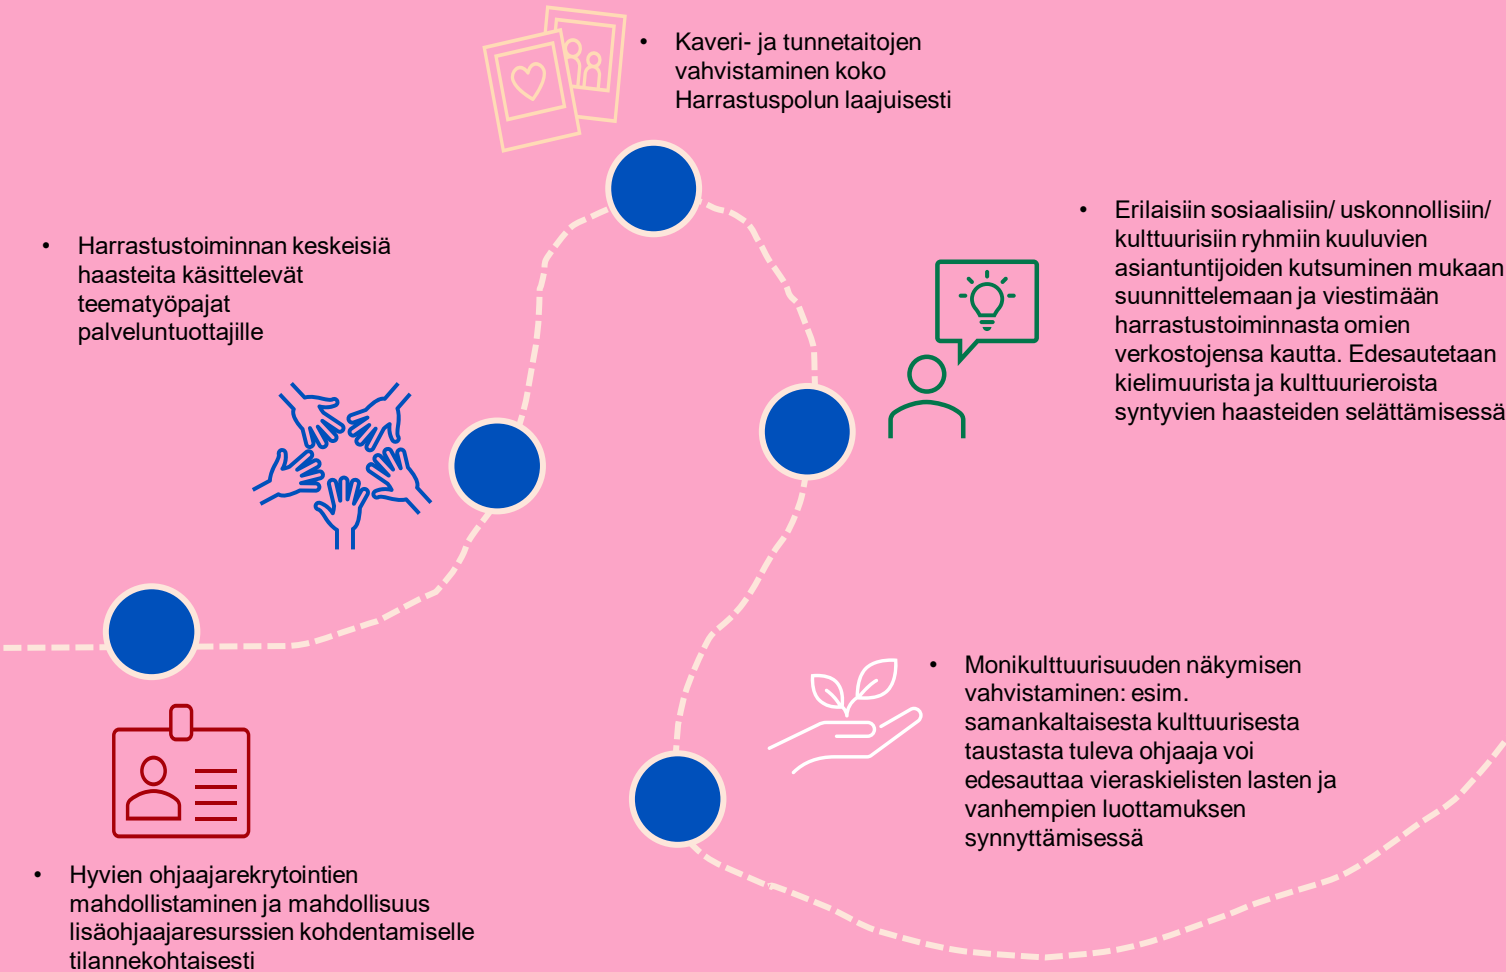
• Kaveri- ja tunnetaitojen vahvistaminen koko Harrastuspolun laajuisesti

• Harrastustoiminnan keskeisiä haasteita käsittelevät teematyöpajat palveluntuottajille

• Erilaisiin sosiaalisiin/ uskonnollisiin/ kulttuurisiin ryhmiin kuuluvien asiantuntijoiden kutsuminen mukaan suunnittelemaan ja viestimään harrastustoiminnasta omien verkostojensa kautta. Edesautetaan kielimuurista ja kulttuurieroista syntyvien haasteiden selättämisessä

• Monikulttuurisuuden näkymisen vahvistaminen: esim. samankaltaisesta kulttuurisesta taustasta tuleva ohjaaja voi edesauttaa vieraskielisten lasten ja vanhempien luottamuksen synnyttämisessä

• Hyvien ohjaajarekrytointien mahdollistaminen ja mahdollisuus lisäohjaajaresurssien kohdentamiselle tilannekohtaisesti